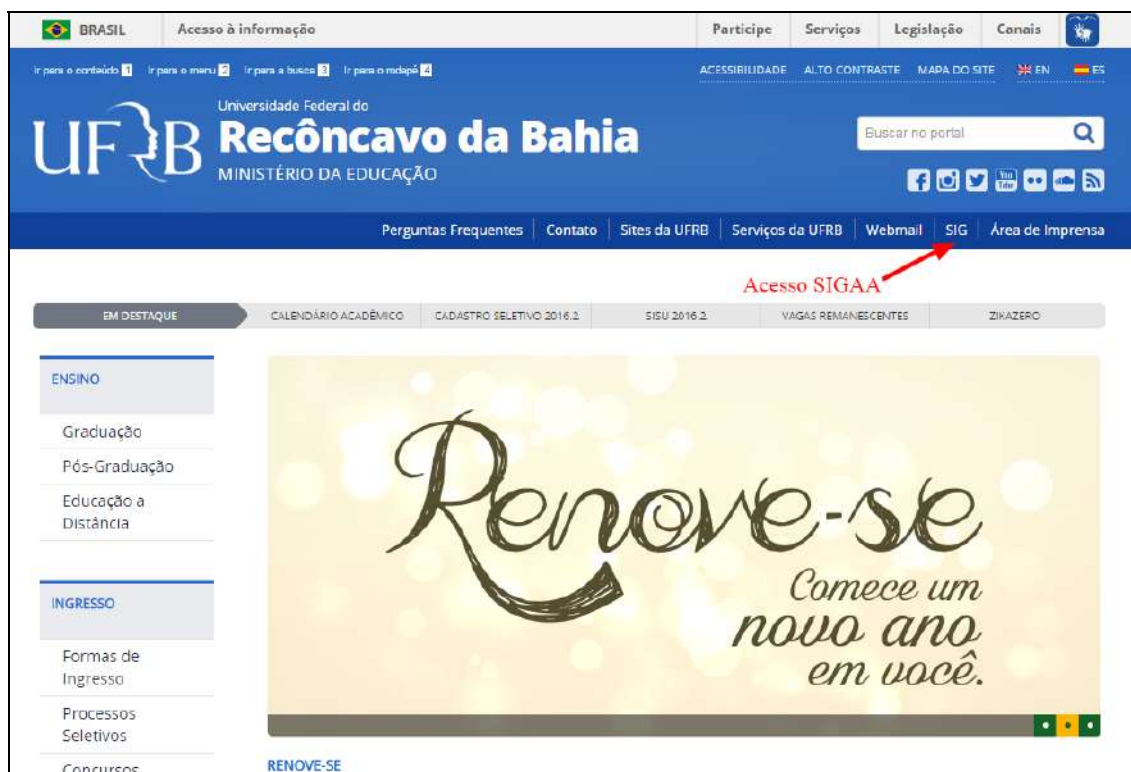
BRASIL Acesso à informação Participe Serviços Legislação Canais

Ir para o conteúdo 1 Ir para o menu 2 Ir para a busca 3 Ir para o rodapé 4 ACESSIBILIDADE ALTO CONTRASTE MAPA DO SITE EN ES

UFRB Universidade Federal do Recôncavo da Bahia MINISTÉRIO DA EDUCAÇÃO

Buscar no portal

Perguntas Frequentes | Contato | Sites da UFRB | Serviços da UFRB | Webmail | SIG | Área de Imprensa

Acesso SIGAA

EM DESTAQUE CALENDÁRIO ACADÊMICO CADASTRO SELETIVO 2016.2 SISU 2016.2 VAGAS REMANESCENTES ZIKAZERO

ENSINO

Graduação

Pós-Graduação

Educação a Distância

INGRESSO

Formas de Ingresso

Processos Seletivos

Concursos

Renove-se

Comece um novo ano em você.

RENOVE-SE